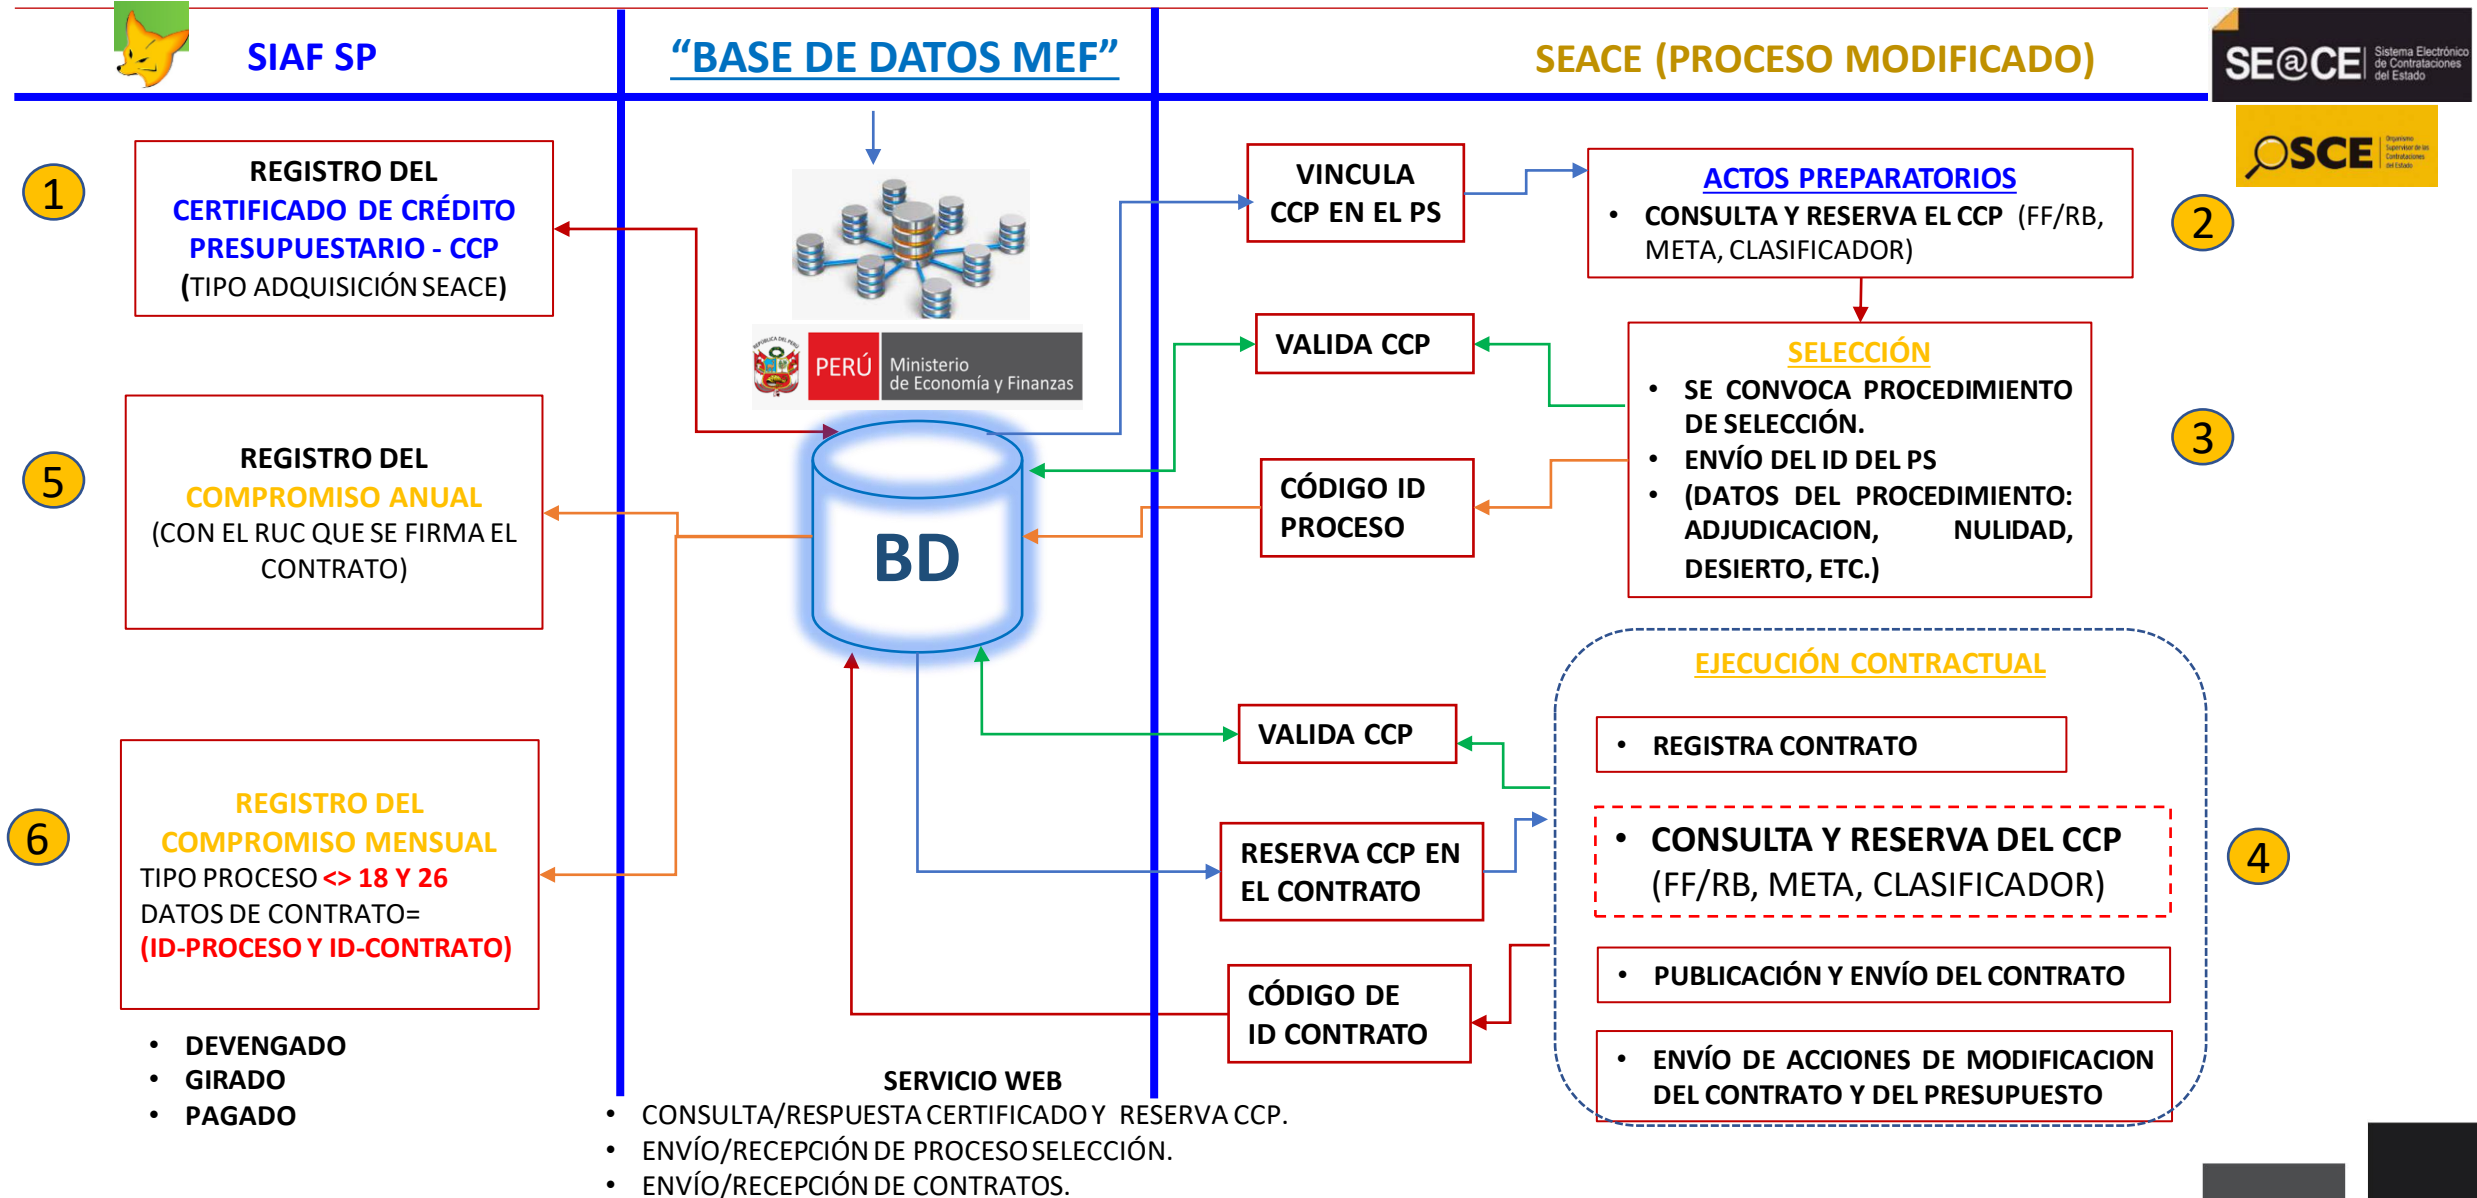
SIAF SP

“BASE DE DATOS MEF”

SEACE (PROCESO MODIFICADO)

SE@CE Sistema Electrónico de Contrataciones del Estado

OSCE Organismo Supervisor de las Contrataciones del Estado

1

REGISTRO DEL CERTIFICADO DE CRÉDITO PRESUPUESTARIO - CCP (TIPO ADQUISICIÓN SEACE)

PERÚ Ministerio de Economía y Finanzas

VINCULA CCP EN EL PS

ACTOS PREPARATORIOS
• CONSULTA Y RESERVA EL CCP (FF/RB, META, CLASIFICADOR)

2

VALIDA CCP

SELECCIÓN
• SE CONVOCA PROCEDIMIENTO DE SELECCIÓN.
• ENVÍO DEL ID DEL PS
• (DATOS DEL PROCEDIMIENTO: ADJUDICACION, NULIDAD, DESIERTO, ETC.)

3

5

REGISTRO DEL COMPROMISO ANUAL (CON EL RUC QUE SE FIRMA EL CONTRATO)

CÓDIGO ID PROCESO

BD

EJECUCIÓN CONTRACTUAL

VALIDA CCP

• REGISTRA CONTRATO

6

REGISTRO DEL COMPROMISO MENSUAL
TIPO PROCESO <> 18 Y 26
DATOS DE CONTRATO=
(ID-PROCESO Y ID-CONTRATO)

RESERVA CCP EN EL CONTRATO

• CONSULTA Y RESERVA DEL CCP (FF/RB, META, CLASIFICADOR)

4

• PUBLICACIÓN Y ENVÍO DEL CONTRATO

CÓDIGO DE ID CONTRATO

• ENVÍO DE ACCIONES DE MODIFICACION DEL CONTRATO Y DEL PRESUPUESTO

• DEVENGADO
• GIRADO
• PAGADO

SERVICIO WEB
• CONSULTA/RESPUESTA CERTIFICADO Y RESERVA CCP.
• ENVÍO/RECEPCIÓN DE PROCESO SELECCIÓN.
• ENVÍO/RECEPCIÓN DE CONTRATOS.